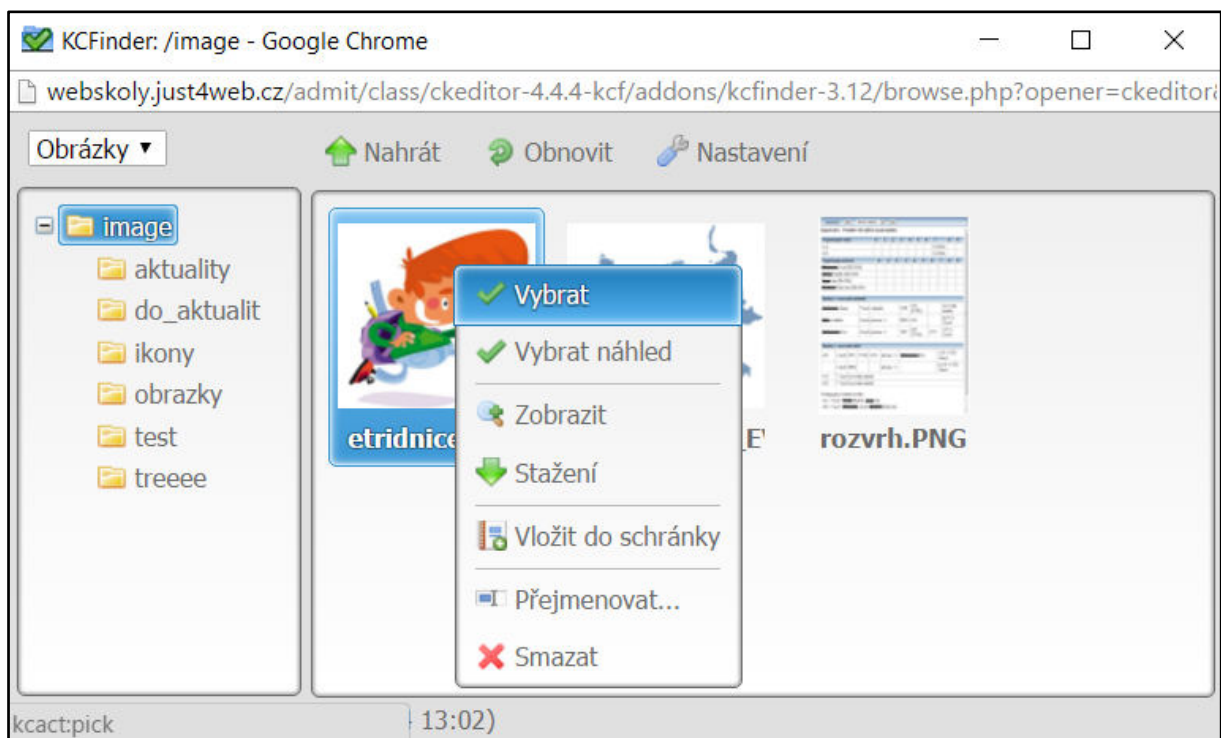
KCFinder: /image - Google Chrome

webskoly.just4web.cz/admit/class/ckeditor-4.4.4-kcf/addons/kcfinder-3.12/browse.php?opener=ckeditor

Obrázky ▾

Nahrát
Obnovit
Nastavení

image
aktuality
do_aktualit
ikony
obrazky
test
treeee

etridnice
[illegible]_E
rozvrh.PNG

Vybrat
Vybrat náhled
Zobrazit
Stažení
Vložit do schránky
Přejmenovat...
Smazat

kcact:pick
13:02)